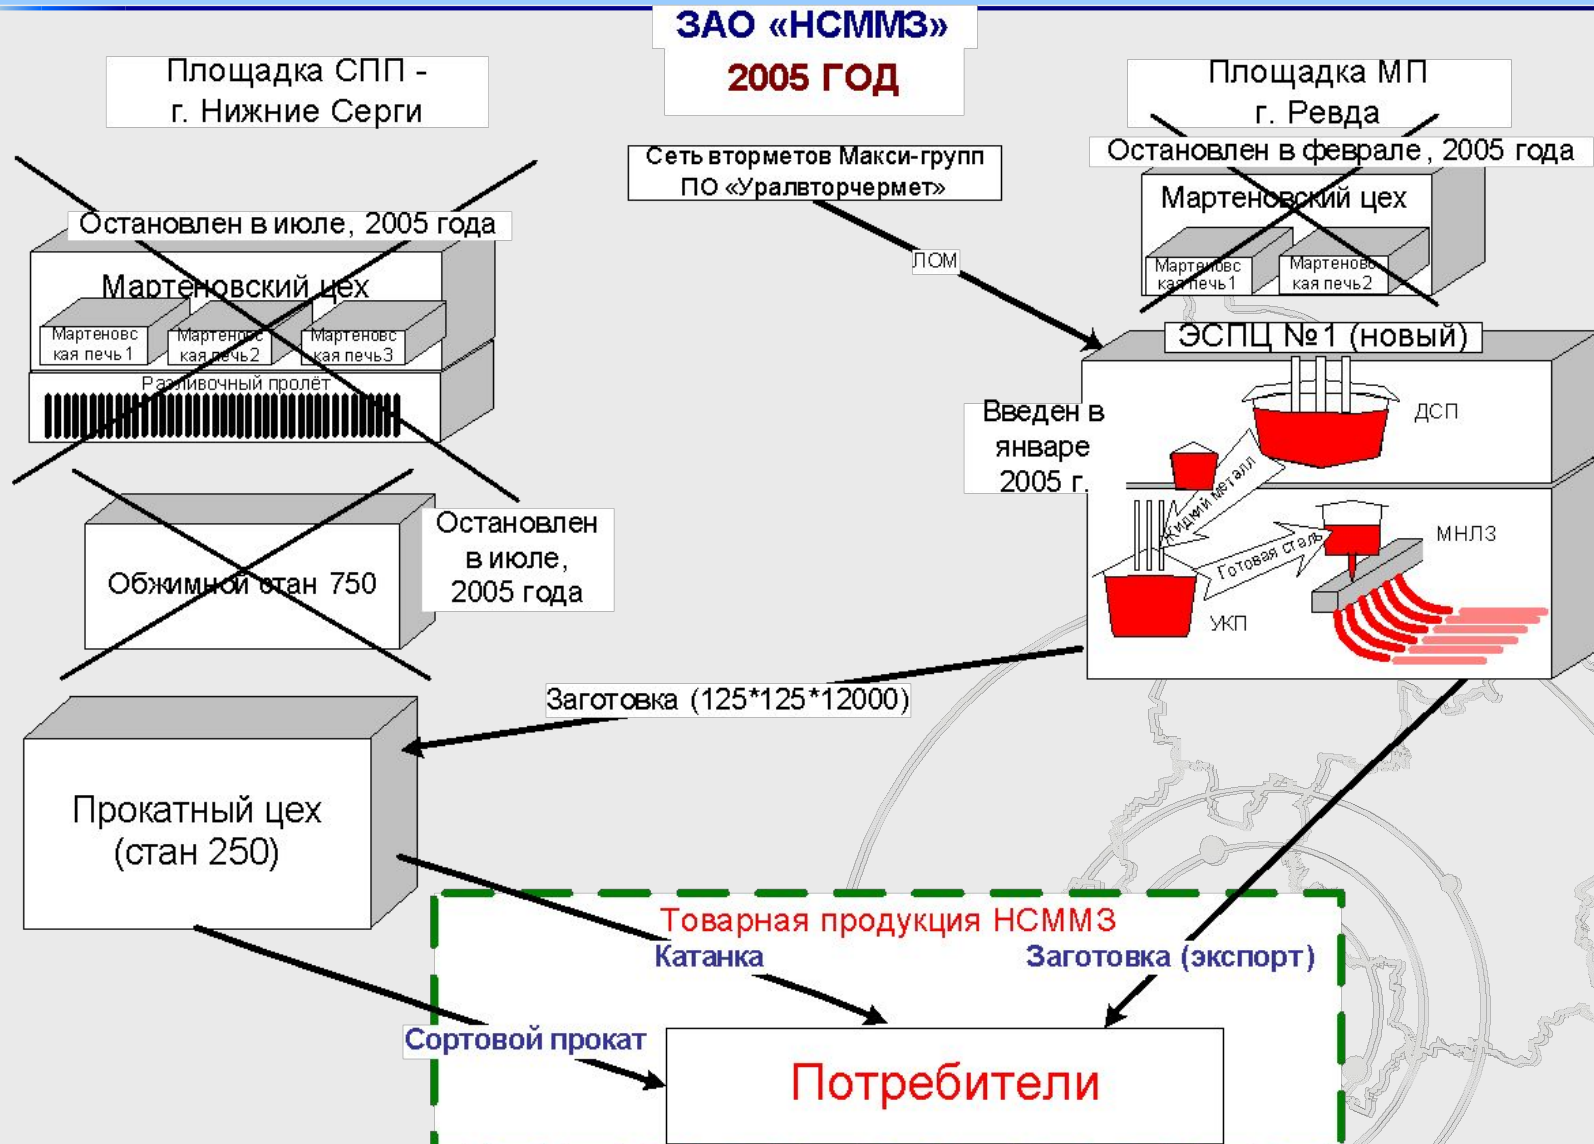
ЗАО «НСММЗ»
2005 ГОД

Площадка СПП - г. Нижние Серги

Площадка МП г. Ревда

Сеть вторметов Макси-групп ПО «Уралвторчермет»

Остановлен в феврале, 2005 года

Мартеновский цех

Мартеновская печь 1

Мартеновская печь 2

Остановлен в июле, 2005 года

Мартеновский цех

Мартеновская печь 1

Мартеновская печь 2

Мартеновская печь 3

Разливочный пролёт

ЛОМ

ЭСПЦ №1 (новый)

Введен в январе 2005 г.

ДСП

Жидкий металл

МНЛЗ

Готовая сталь

УКП

Обжимной стан 750

Остановлен в июле, 2005 года

Заготовка (125*125*12000)

Прокатный цех (стан 250)

Товарная продукция НСММЗ

Катанка

Заготовка (экспорт)

Сортовой прокат

Потребители